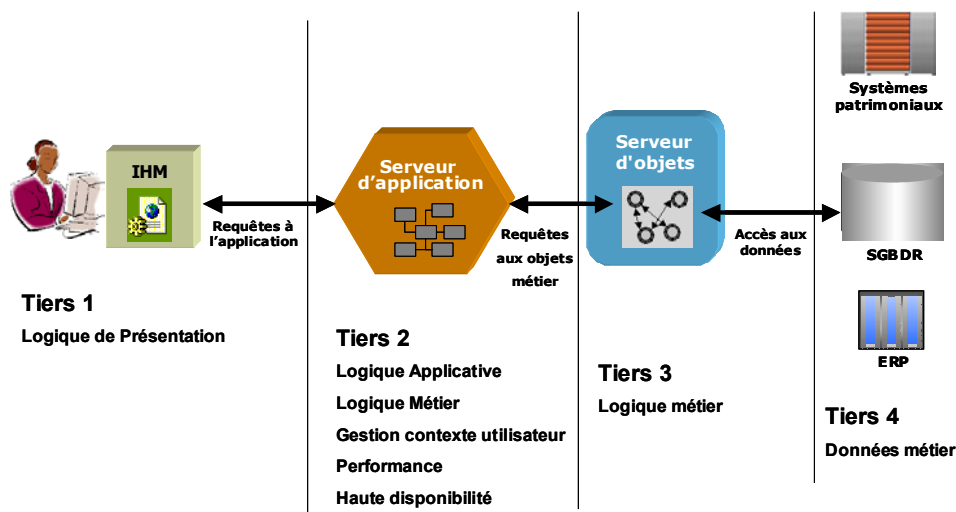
IHM

Requêtes à l'application

Tiers 1

Logique de Présentation

Serveur d'application

Requêtes aux objets métier

Tiers 2

Logique Applicative

Logique Métier

Gestion contexte utilisateur

Performance

Haute disponibilité

Serveur d'objets

Accès aux données

Tiers 3

Logique métier

Systèmes patrimoniaux

SGBDR

ERP

Tiers 4

Données métier